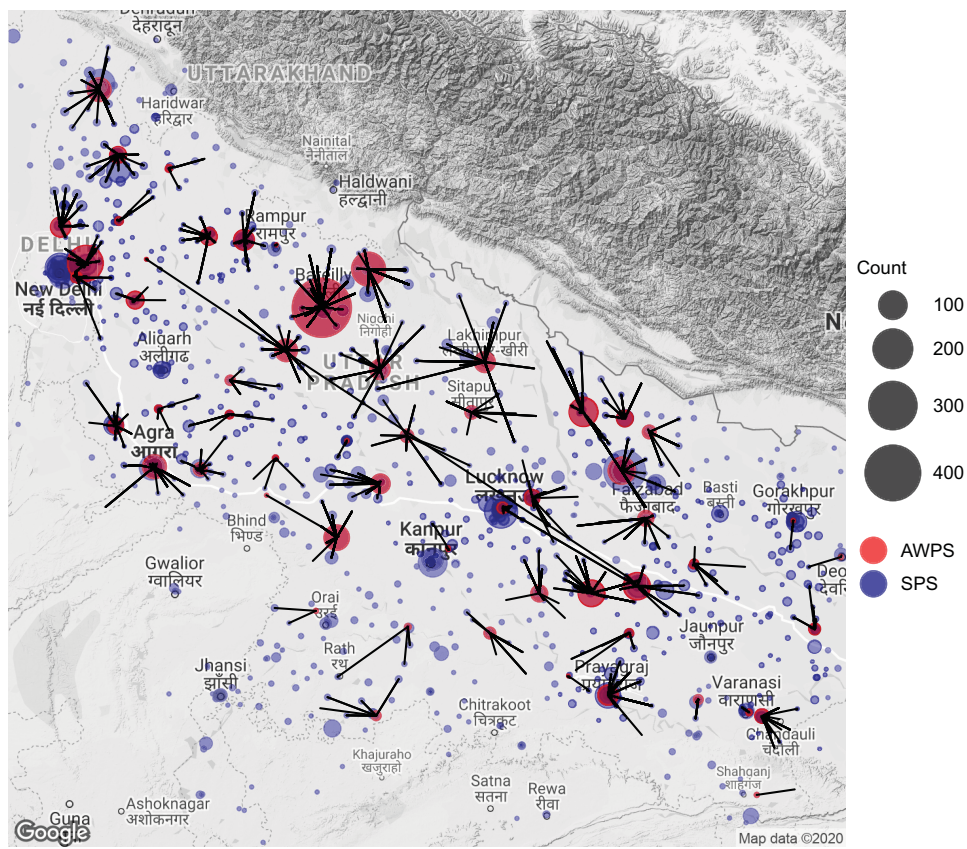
Dehradun
देहरादून
UTTARAKHAND
Haridwar
हरिद्वार
Nainital
नैनीताल
Haldwani
हल्द्वानी
Rampur
रामपुर
DELHI
New Delhi
नई दिल्ली
Bareilly
Nigohi
निगोही
Aligarh
अलीगढ़
Lakhimpur
लखीमपुर खीरी
UTTAR PRADESH
Sitapur
सीतापुर
Agra
आगरा
Lucknow
लखनऊ
Faizabad
फैज़ाबाद
Basti
बस्ती
Gorakhpur
गोरखपुर
Bhind
भिण्ड
Kanpur
कानपुर
Gwalior
ग्वालियर
Deo
देवरि
Orai
उरई
Jaunpur
जौनपुर
Rath
रथ
Jhansi
झाँसी
Prayagraj
प्रयागराज
Varanasi
वाराणसी
Chitrakoot
चित्रकूट
Chandauli
चंदौली
Khajuraho
खजुराहो
Satna
सतना
Rewa
रीवा
Shahganj
Guna
Ashoknagar
अशोकनगर
Google
Map data ©2020
N
Count
100
200
300
400
AWPS
SPS